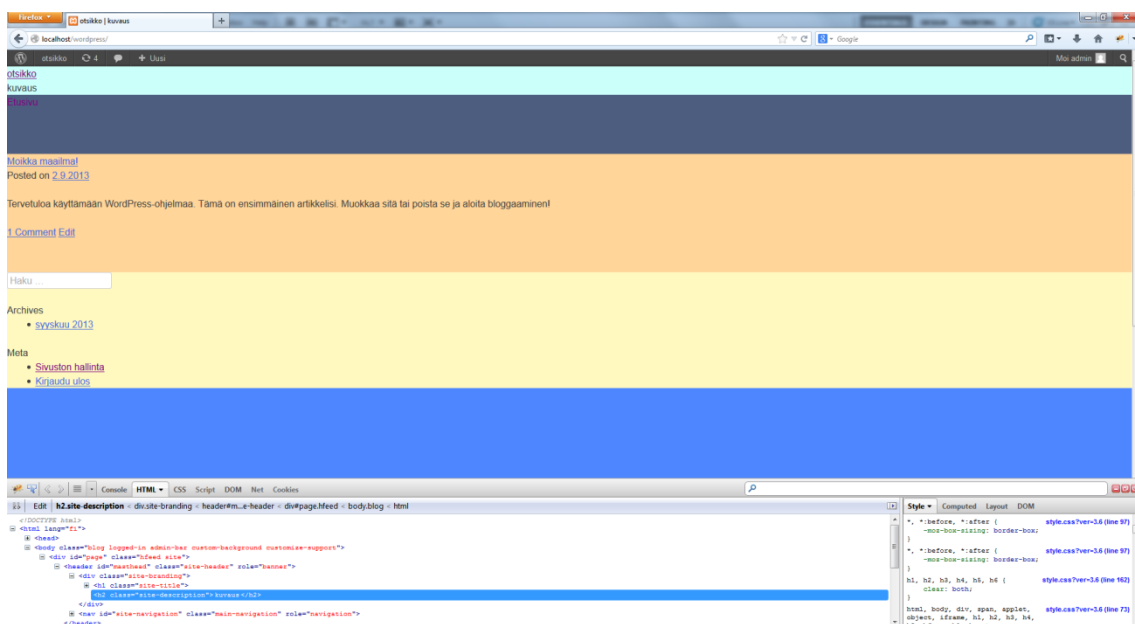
Firefox
otsikko | kuvaus
localhost/wordpress/
Google
otsikko 4 + Uusi
Moi admin
otsikko
kuvaus
Etusivu

Moikka maailma!
Posted on 2.9.2013

Tervetuloa käyttämään WordPress-ohjelmaa. Tämä on ensimmäinen artikkelisi. Muokkaa sitä tai poista se ja aloita bloggaaminen!

1 Comment Edit

Haku …

Archives
• syyskuu 2013

Meta
• Sivuston hallinta
• Kirjaudu ulos

Console HTML CSS Script DOM Net Cookies
Edit h2.site-description < div.site-branding < header#m...e-header < div#page.hfeed < body.blog < html
<!DOCTYPE html>
<html lang="fi">
<head>
<body class="blog logged-in admin-bar custom-background customize-support">
<div id="page" class="hfeed site">
<header id="masthead" class="site-header" role="banner">
<div class="site-branding">
<h1 class="site-title">
<h2 class="site-description">kuvaus</h2>
</div>
<nav id="site-navigation" class="main-navigation" role="navigation">
</header>
Style Computed Layout DOM
*, *:before, *:after {
-moz-box-sizing: border-box;
}
style.css?ver=3.6 (line 97)
*, *:before, *:after {
-moz-box-sizing: border-box;
}
style.css?ver=3.6 (line 97)
h1, h2, h3, h4, h5, h6 {
clear: both;
}
style.css?ver=3.6 (line 162)
html, body, div, span, applet, object, iframe, h1, h2, h3, h4,
style.css?ver=3.6 (line 73)